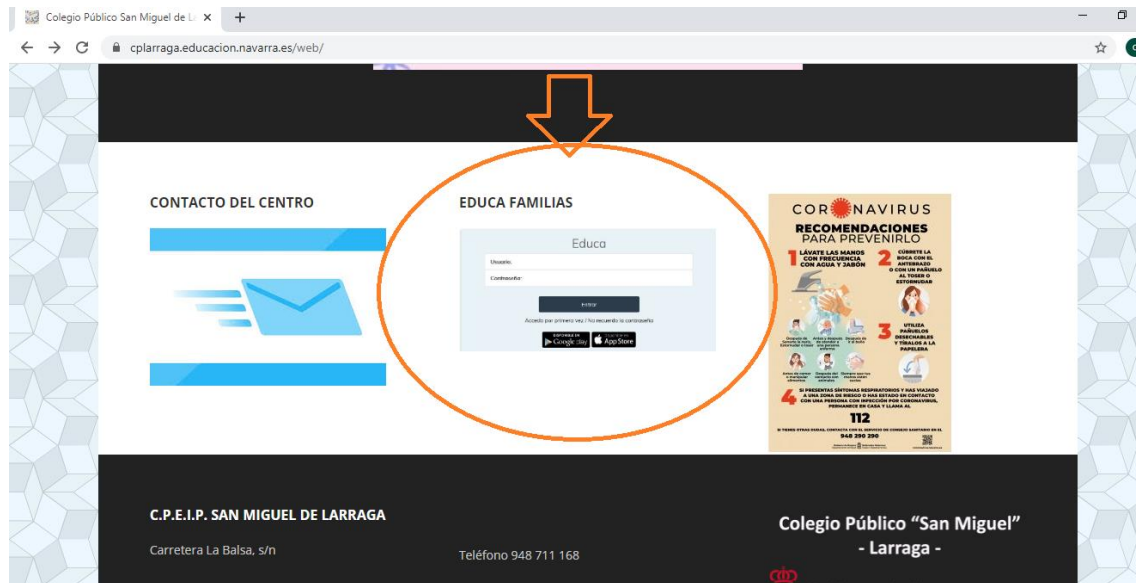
Colegio Público San Miguel de L ×
+

cplarraga.educacion.navarra.es/web/

CONTACTO DEL CENTRO

EDUCA FAMILIAS

Educa

Usuario

Contraseña

Entrar

Acceso por primera vez / No recuerdo la contraseña

Google play

App Store

CORONAVIRUS
RECOMENDACIONES
PARA PREVENIRLO

1 LÁVATE LAS MANOS CON FRECUENCIA CON AGUA Y JABÓN

2 CÚBRETE LA BOCA CON EL ANTEBRAZO O CON UN PAÑUELO AL TOSER O ESTORNUDAR

3 UTILIZA PAÑUELOS DESECHABLES Y TÍRALOS A LA PAPELERA

4 SI PRESENTAS SÍNTOMAS RESPIRATORIOS Y HAS VIAJADO A UNA ZONA DE RIESGO O HAS ESTADO EN CONTACTO CON UNA PERSONA CON INFECCIÓN POR CORONAVIRUS, PERMANECE EN CASA Y LLAMA AL

112

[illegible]

948 290 290

C.P.E.I.P. SAN MIGUEL DE LARRAGA

Carretera La Balsa, s/n

Teléfono 948 711 168

Colegio Público “San Miguel”
- Larraga -